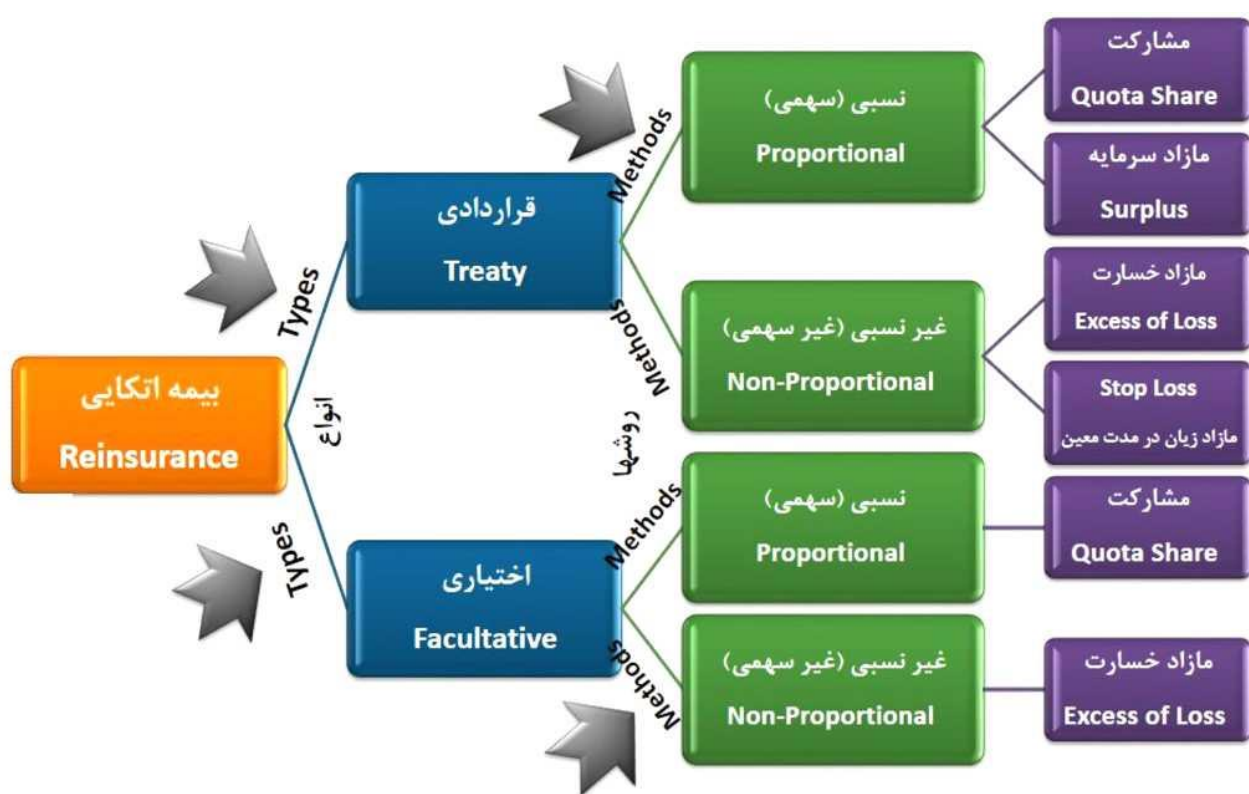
بیمه اتکایی
Reinsurance

Types
انواع
Types

قراردادی
Treaty

اختیاری
Facultative

Methods
Methods
روشها
Methods
Methods

نسبی (سهمی)
Proportional

غیر نسبی (غیر سهمی)
Non-Proportional

نسبی (سهمی)
Proportional

غیر نسبی (غیر سهمی)
Non-Proportional

مشارکت
Quota Share

مازاد سرمایه
Surplus

مازاد خسارت
Excess of Loss

Stop Loss
مازاد زیان در مدت معین

مشارکت
Quota Share

مازاد خسارت
Excess of Loss